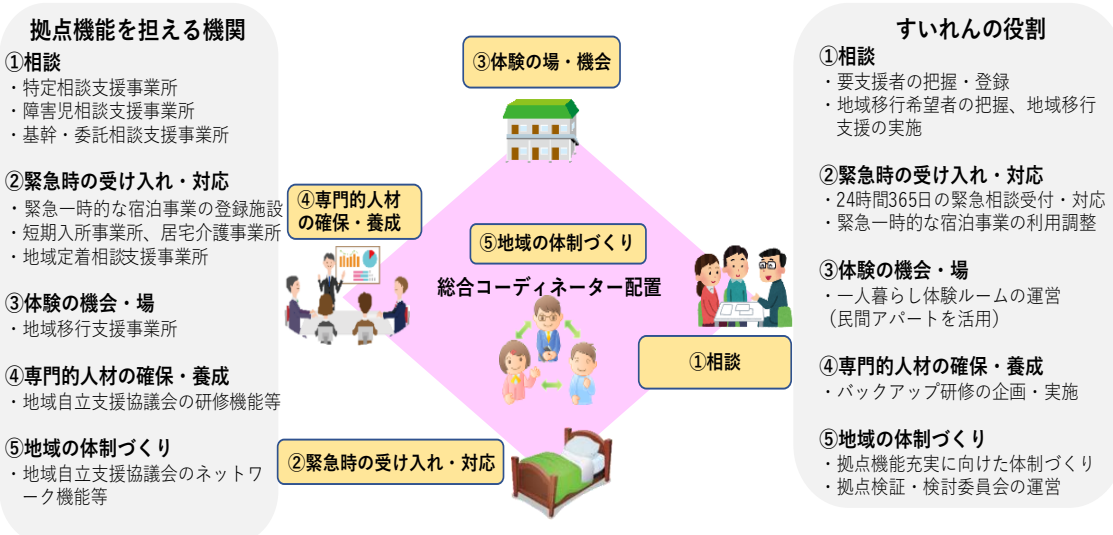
拠点機能を担える機関

①相談
・特定相談支援事業所
・障害児相談支援事業所
・基幹・委託相談支援事業所

②緊急時の受け入れ・対応
・緊急一時的な宿泊事業の登録施設
・短期入所事業所、居宅介護事業所
・地域定着相談支援事業所

③体験の機会・場
・地域移行支援事業所

④専門的人材の確保・養成
・地域自立支援協議会の研修機能等

⑤地域の体制づくり
・地域自立支援協議会のネットワーク機能等

③体験の場・機会

④専門的人材の確保・養成

⑤地域の体制づくり

総合コーディネーター配置

①相談

②緊急時の受け入れ・対応

すいれんの役割

①相談
・要支援者の把握・登録
・地域移行希望者の把握、地域移行支援の実施

②緊急時の受け入れ・対応
・24時間365日の緊急相談受付・対応
・緊急一時的な宿泊事業の利用調整

③体験の機会・場
・一人暮らし体験ルームの運営（民間アパートを活用）

④専門的人材の確保・養成
・バックアップ研修の企画・実施

⑤地域の体制づくり
・拠点機能充実に向けた体制づくり
・拠点検証・検討委員会の運営